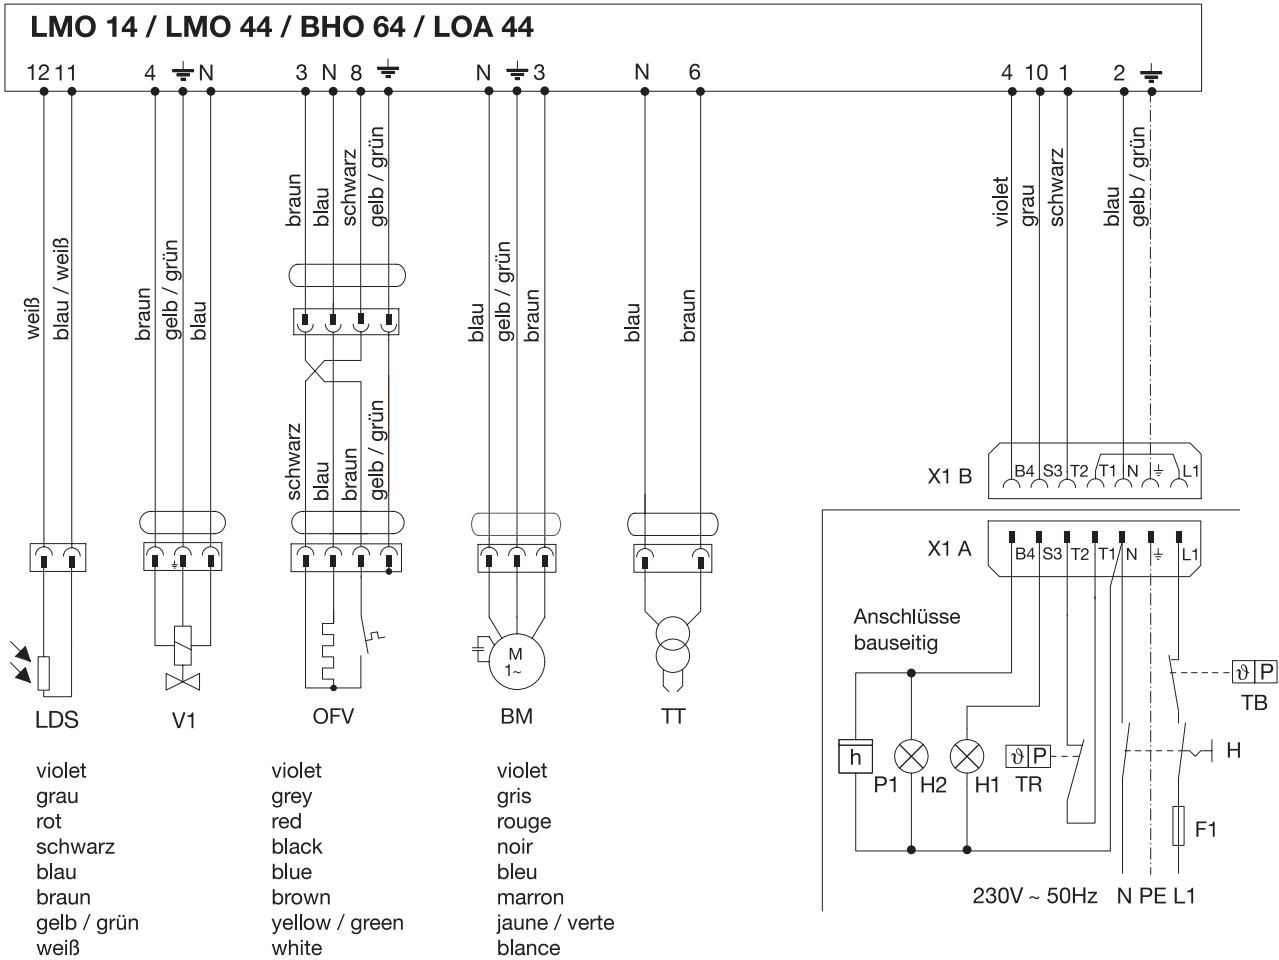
LMO 14 / LMO 44 / BHO 64 / LOA 44

12 11 4 ⏚ N 3 N 8 ⏚ N ⏚ 3 N 6 4 10 1 2 ⏚

weiß
blau / weiß
braun
gelb / grün
blau
braun
blau
schwarz
gelb / grün
schwarz
blau
braun
gelb / grün
blau
gelb / grün
braun
blau
braun
violet
grau
schwarz
blau
gelb / grün

X1 B
B4 S3 T2 T1 N ⏚ L1

X1 A
B4 S3 T2 T1 N ⏚ L1

Anschlüsse bauseitig

M 1~

LDS V1 OFV BM TT

h
P1 H2 H1
ϑ P
TR
ϑ P
TB
H
F1

230V ~ 50Hz N PE L1

violet
grau
rot
schwarz
blau
braun
gelb / grün
weiß

violet
grey
red
black
blue
brown
yellow / green
white

violet
gris
rouge
noir
bleu
marron
jaune / verte
blance